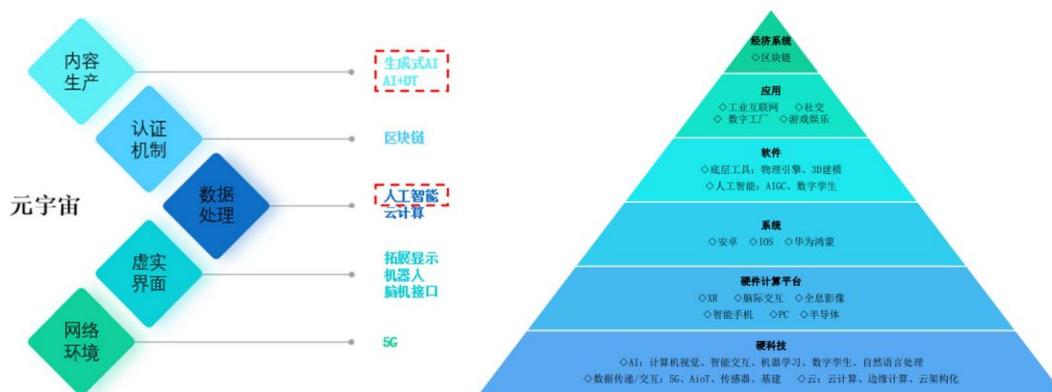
元宇宙

内容生产

生成式AI
AI+DT

认证机制

区块链

数据处理

人工智能
云计算

虚实界面

拓展显示
机器人
脑机接口

网络环境

5G

经济系统
◇区块链

应用
◇工业互联网 ◇社交
◇ 数字工厂 ◇游戏娱乐

软件
◇底层工具：物理引擎、3D建模
◇人工智能：AIGC、数字孪生

系统
◇安卓 ◇IOS ◇华为鸿蒙

硬件计算平台
◇XR ◇脑际交互 ◇全息影像
◇智能手机 ◇PC ◇半导体

硬科技
◇AI：计算机视觉、智能交互、机器学习、数字孪生、自然语言处理
◇数据传递/交互：5G、AIoT、传感器、基建 ◇云：云计算、边缘计算、云架构化